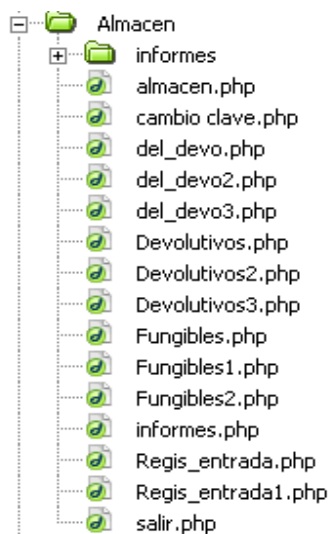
Almacen
informes
almacen.php
cambio clave.php
del_devo.php
del_devo2.php
del_devo3.php
Devolutivos.php
Devolutivos2.php
Devolutivos3.php
Fungibles.php
Fungibles1.php
Fungibles2.php
informes.php
Regis_entrada.php
Regis_entrada1.php
salir.php